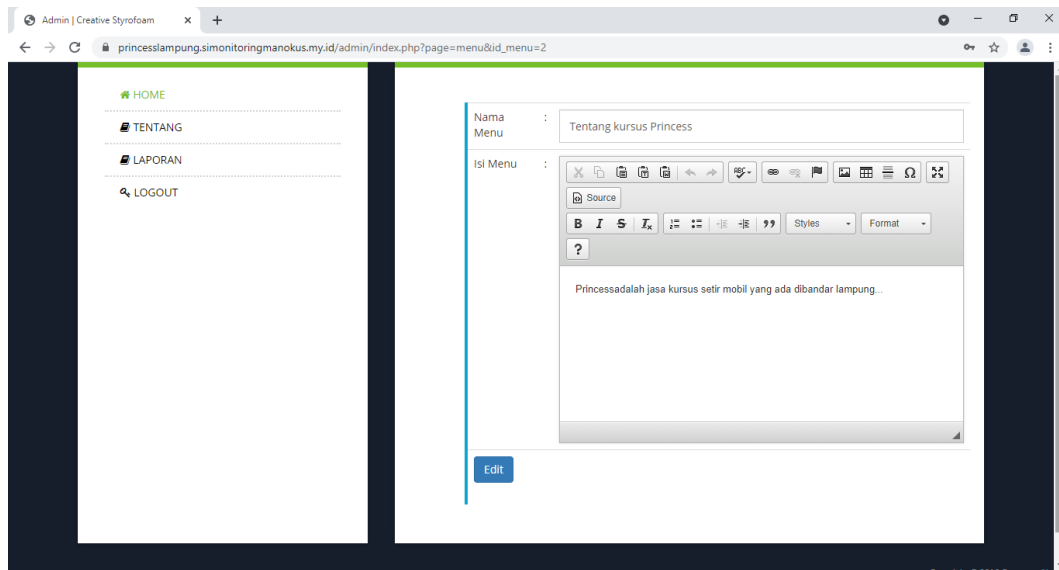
Admin | Creative Styrofoam

princesslampung.simonitoringmanokus.my.id/admin/index.php?page=menu&id_menu=2

HOME
TENTANG
LAPORAN
LOGOUT

Nama Menu :
Tentang kursus Princess

Isi Menu :
Source
B I S $I_x$ 99 Styles Format
?

Princessadalah jasa kursus setir mobil yang ada dibandar lampung...

Edit

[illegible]